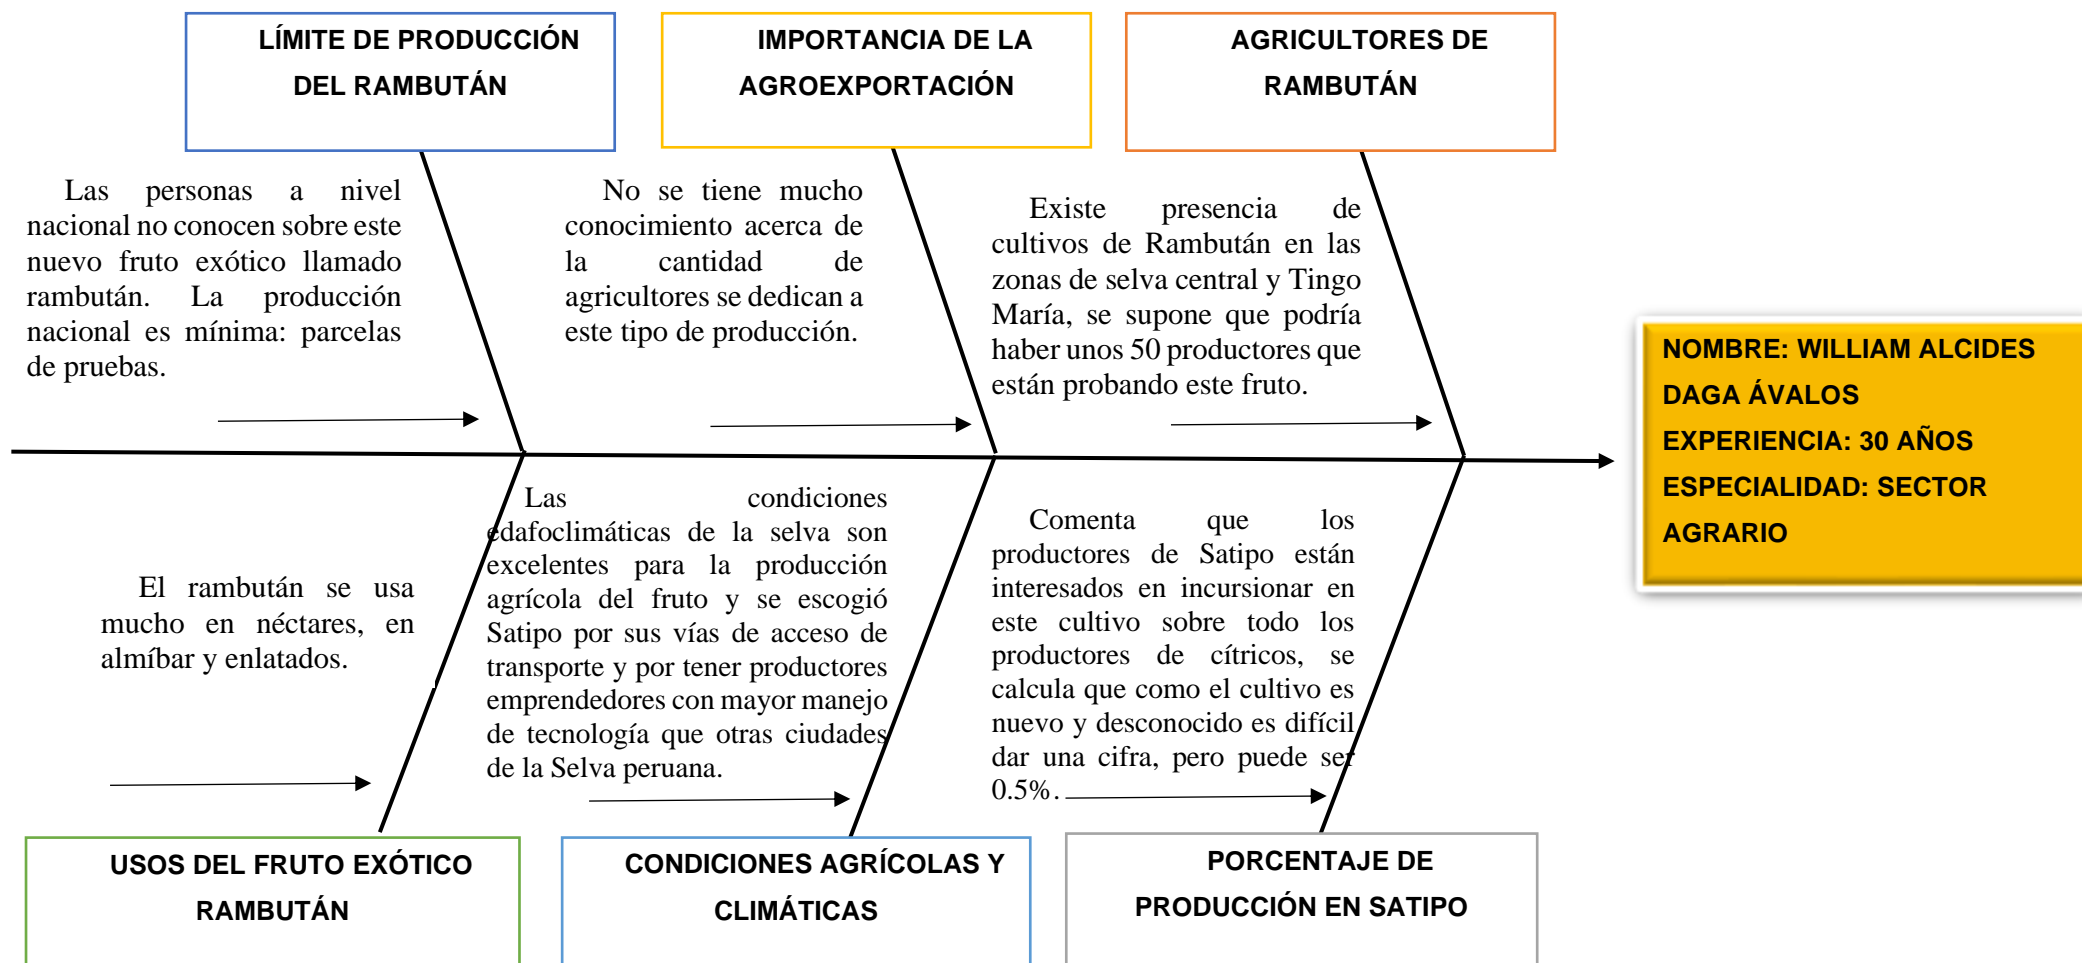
LÍMITE DE PRODUCCIÓN DEL RAMBUTÁN

IMPORTANCIA DE LA AGROEXPORTACIÓN

AGRICULTORES DE RAMBUTÁN

Las personas a nivel nacional no conocen sobre este nuevo fruto exótico llamado rambután. La producción nacional es mínima: parcelas de pruebas.

No se tiene mucho conocimiento acerca de la cantidad de agricultores se dedican a este tipo de producción.

Existe presencia de cultivos de Rambután en las zonas de selva central y Tingo María, se supone que podría haber unos 50 productores que están probando este fruto.

NOMBRE: WILLIAM ALCIDES DAGA ÁVALOS
EXPERIENCIA: 30 AÑOS
ESPECIALIDAD: SECTOR AGRARIO

El rambután se usa mucho en néctares, en almíbar y enlatados.

Las condiciones edafoclimáticas de la selva son excelentes para la producción agrícola del fruto y se escogió Satipo por sus vías de acceso de transporte y por tener productores emprendedores con mayor manejo de tecnología que otras ciudades de la Selva peruana.

Comenta que los productores de Satipo están interesados en incursionar en este cultivo sobre todo los productores de cítricos, se calcula que como el cultivo es nuevo y desconocido es difícil dar una cifra, pero puede ser 0.5%.

USOS DEL FRUTO EXÓTICO RAMBUTÁN

CONDICIONES AGRÍCOLAS Y CLIMÁTICAS

PORCENTAJE DE PRODUCCIÓN EN SATIPO